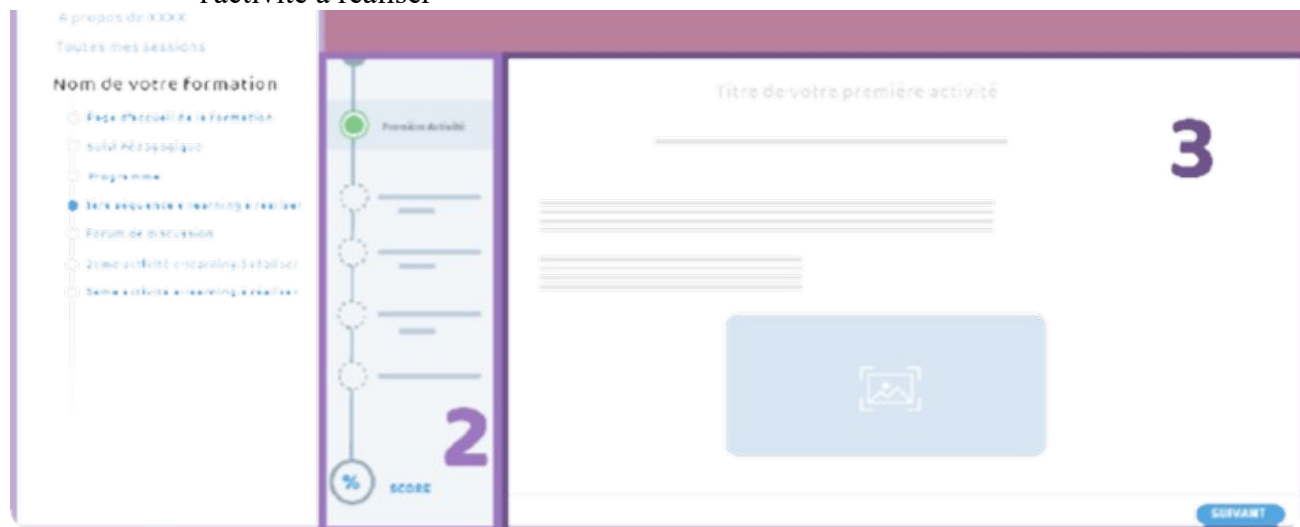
l'activité à réaliser

A propos de XXXX
Toutes mes sessions
Nom de votre formation
Page d'accueil de la formation
Suivi Pédagogique
Programme
1ère séquence e-learning à réaliser
Forum de discussion
2ème activité e-learning à réaliser
3ème activité e-learning à réaliser

Première Activité

2

%
SCORE

Titre de votre première activité

3

SUIVANT